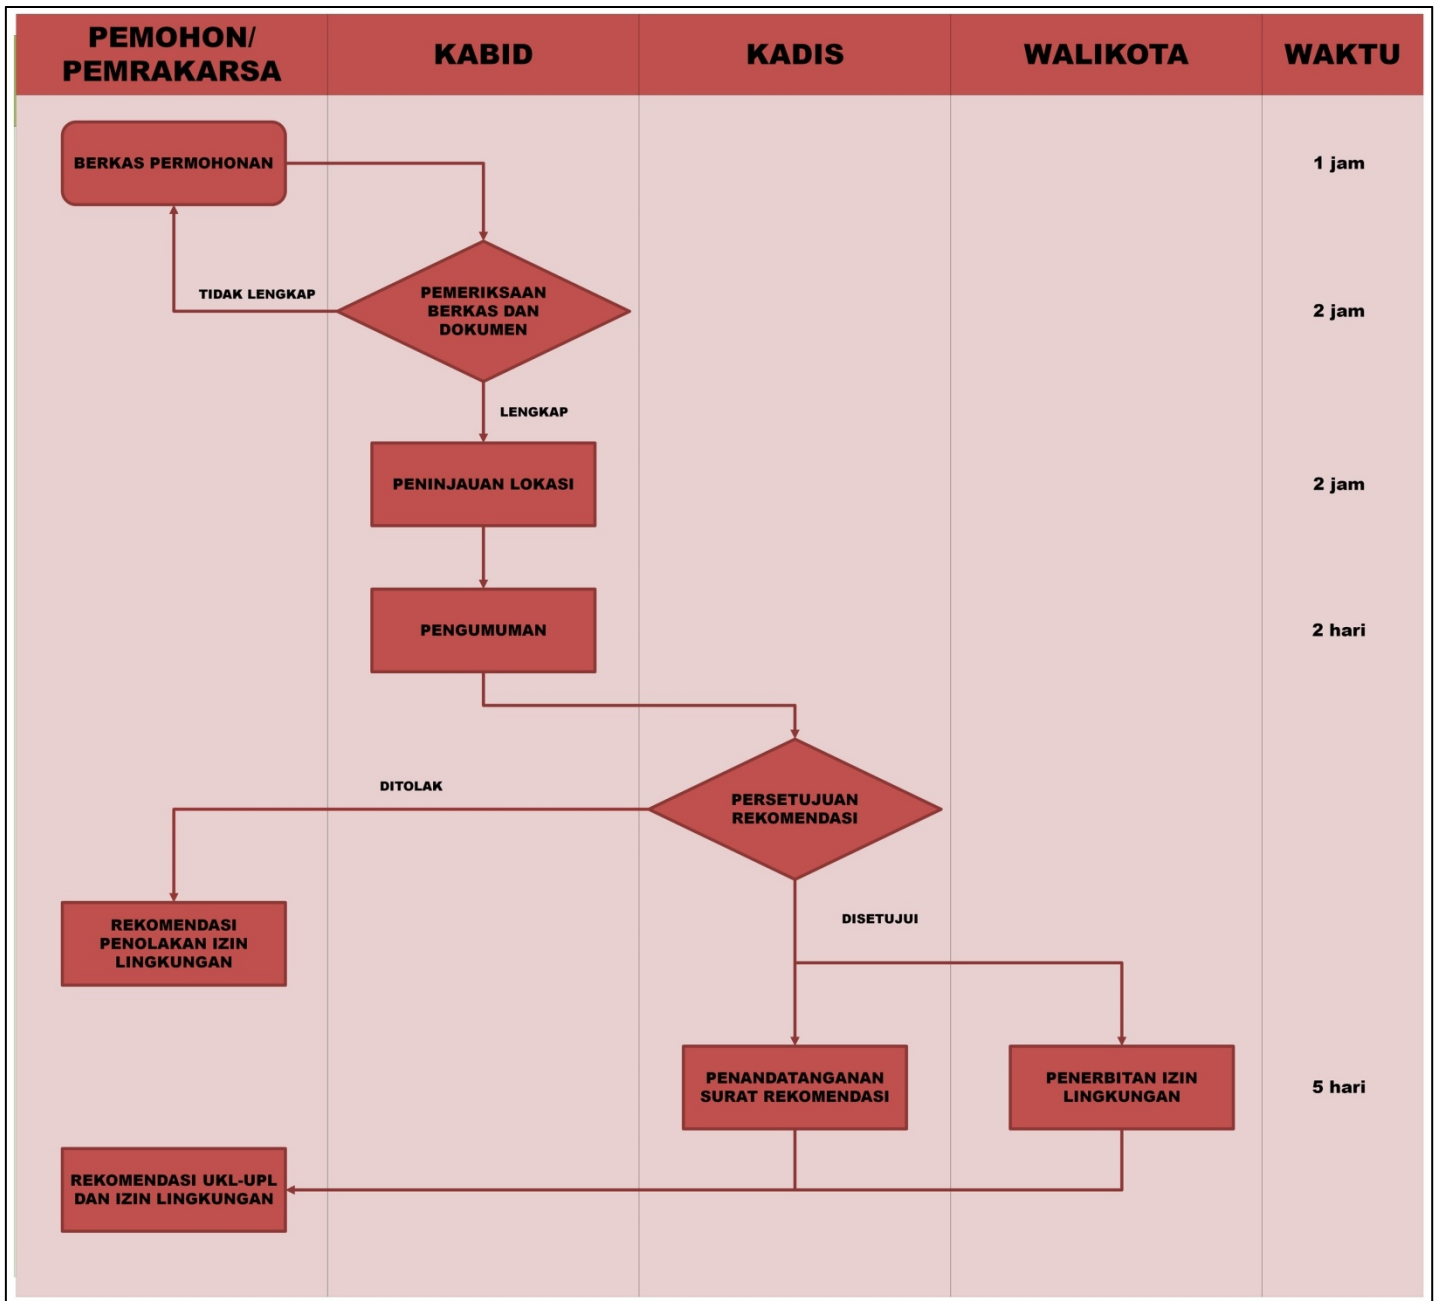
| PEMOHON/ PEMRAKARSA | KABID | KADIS | WALIKOTA | WAKTU |
|---|---|---|---|---|

BERKAS PERMOHONAN

1 jam

TIDAK LENGKAP

PEMERIKSAAN BERKAS DAN DOKUMEN

2 jam

LENGKAP

PENINJAUAN LOKASI

2 jam

PENGUMUMAN

2 hari

DITOLAK

PERSETUJUAN REKOMENDASI

REKOMENDASI PENOLAKAN IZIN LINGKUNGAN

DISETUJUI

PENANDATANGANAN SURAT REKOMENDASI

PENERBITAN IZIN LINGKUNGAN

5 hari

REKOMENDASI UKL-UPL DAN IZIN LINGKUNGAN